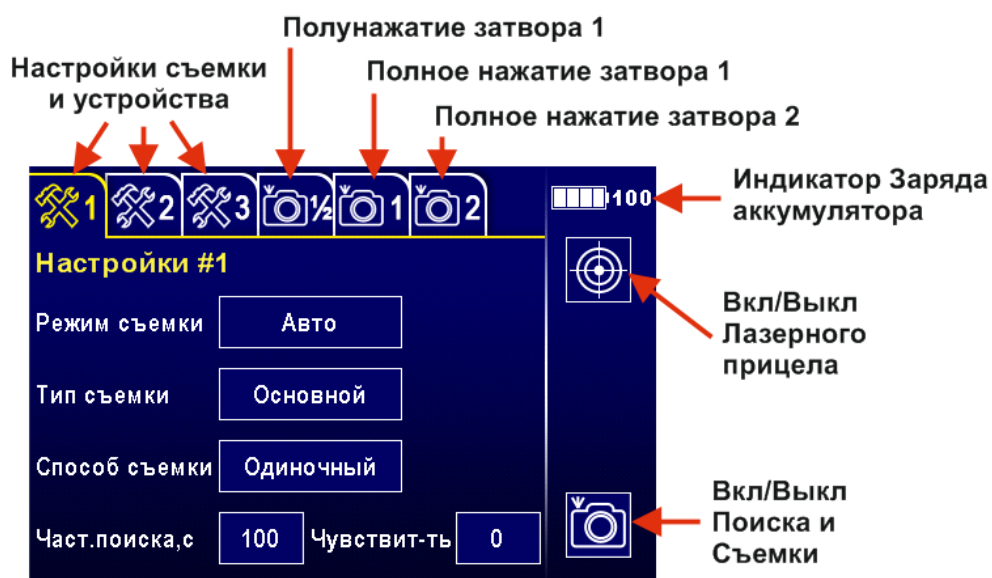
Полунажатие затвора 1

Настройки съемки и устройства

Полное нажатие затвора 1

Полное нажатие затвора 2

1 2 3 ½ 1 2

100

Индикатор Заряда аккумулятора

Настройки #1

Режим съемки Авто

Тип съемки Основной

Способ съемки Одиночный

Част.поиска,с 100 Чувствит-ть 0

Вкл/Выкл Лазерного прицела

Вкл/Выкл Поиска и Съемки